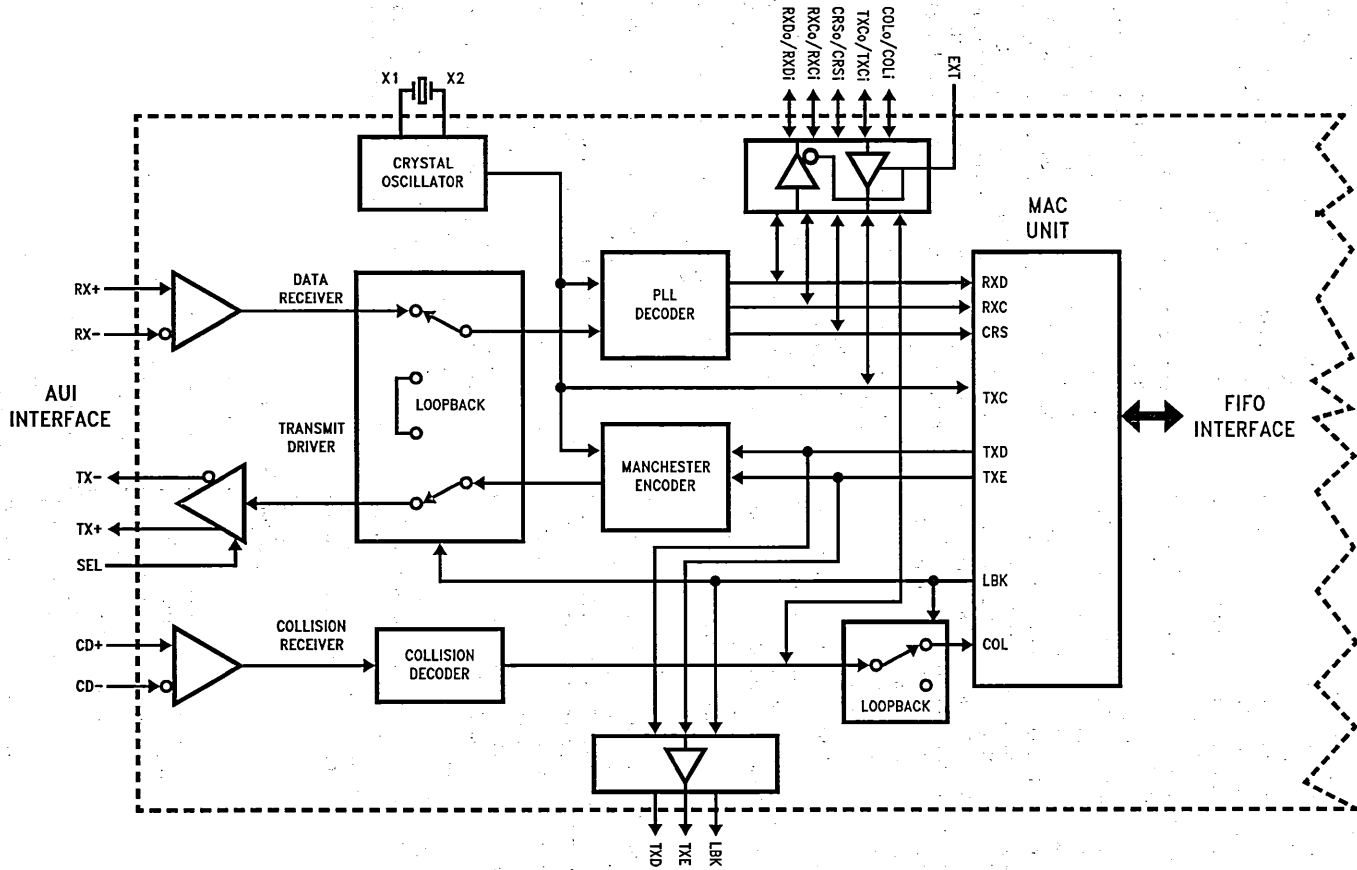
X1
X2
CRYSTAL OSCILLATOR
RXDo/RXDi
RXCo/RXCi
CRSo/CRSi
TXCo/TXCi
COLo/COLi
EXT
MAC UNIT
RX+
RX−
DATA RECEIVER
PLL DECODER
RXD
RXC
CRS
AUI INTERFACE
LOOPBACK
TXC
FIFO INTERFACE
TRANSMIT DRIVER
MANCHESTER ENCODER
TXD
TXE
TX−
TX+
SEL
LBK
CD+
CD−
COLLISION RECEIVER
COLLISION DECODER
COL
LOOPBACK
TXD
TXE
LBK